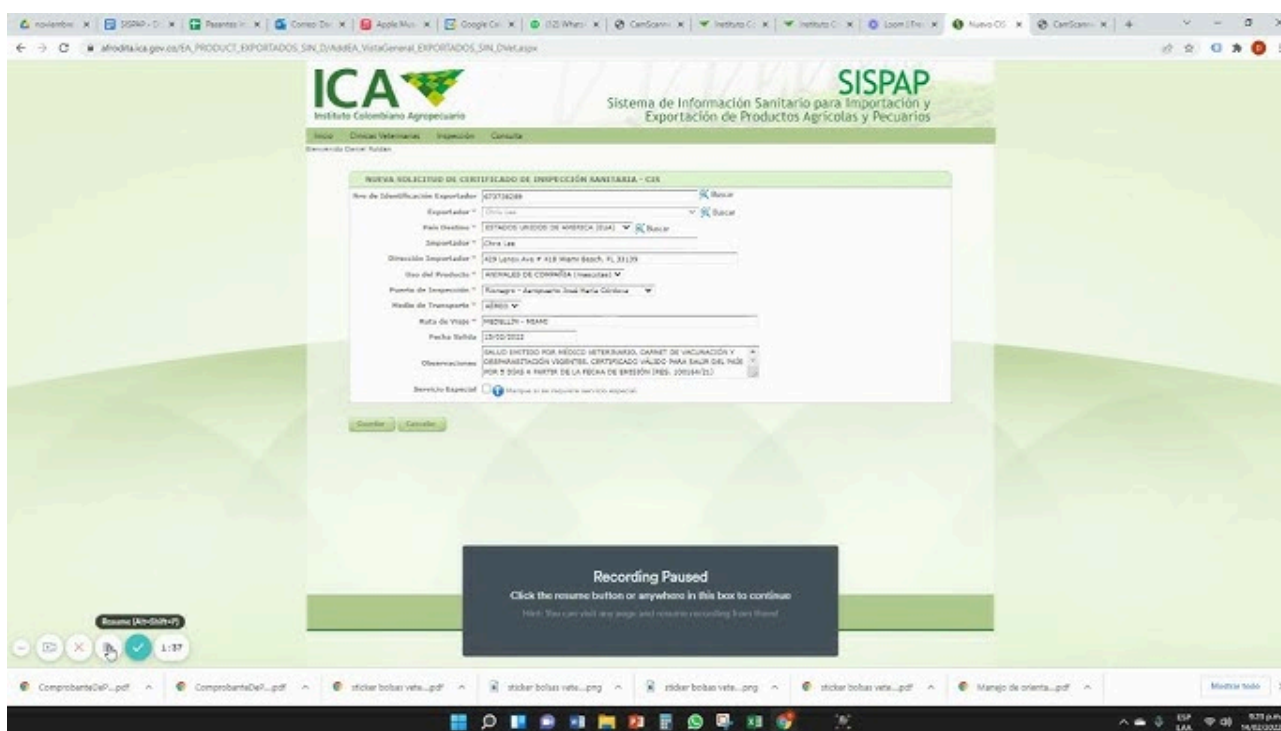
afrodita.ica.gov.co/EA_PRODUCT_EXPORTADOS_SIN_D/AddEA_VistaGeneral_EXPORTADOS_SIN_DVet.aspx

ICA
Instituto Colombiano Agropecuario

SISPAP
Sistema de Información Sanitario para Importación y Exportación de Productos Agrícolas y Pecuarios

Inicio Clínicas Veterinarias Inspección Consulta
Bienvenido Daniel Roldan

NUEVA SOLICITUD DE CERTIFICADO DE INSPECCIÓN SANITARIA - CIS

Nro de Identificación Exportador * 6737?6?89 Buscar
Exportador * Chris Lee Buscar
País Destino * ESTADOS UNIDOS DE AMERICA (EUA) Buscar
Importador * Chris Lee
Dirección Importador * 429 Lenox Ave # 418 Miami Beach, FL 33139
Uso del Producto * ANIMALES DE COMPAÑÍA (mascotas)
Puerto de Inspección * Rionegro - Aeropuerto José María Córdova
Medio de Transporte * AÉREO
Ruta de Viaje * MEDELLÍN - MIAMI
Fecha Salida 15/02/2022
Observaciones SALUD EMITIDO POR MÉDICO VETERINARIO, CARNET DE VACUNACIÓN Y DESPARASITACIÓN VIGENTES. CERTIFICADO VÁLIDO PARA SALIR DEL PAÍS POR 5 DÍAS A PARTIR DE LA FECHA DE EMISIÓN (RES. 100164/21)
Servicio Especial Marque si se requiere servicio especial

Guardar Cancelar

Recording Paused
Click the resume button or anywhere in this box to continue
Hint: You can visit any page and resume recording from there!

Resume (Alt+Shift+P)
1:37

ComprobanteDeP....pdf
ComprobanteDeP....pdf
sticker bolsas vete....pdf
sticker bolsas vete....png
sticker bolsas vete....png
sticker bolsas vete....pdf
Manejo de orienta....pdf
Mostrar todo